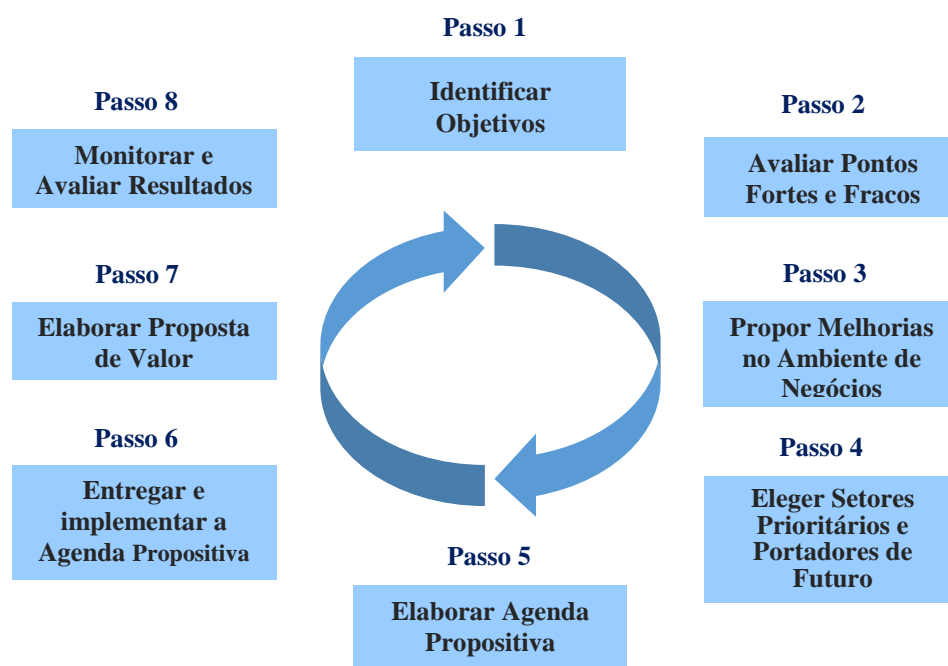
Passo 1

Identificar Objetivos

Passo 2

Avaliar Pontos Fortes e Fracos

Passo 3

Propor Melhorias no Ambiente de Negócios

Passo 4

Eleger Setores Prioritários e Portadores de Futuro

Passo 5

Elaborar Agenda Propositiva

Passo 6

Entregar e implementar a Agenda Propositiva

Passo 7

Elaborar Proposta de Valor

Passo 8

Monitorar e Avaliar Resultados